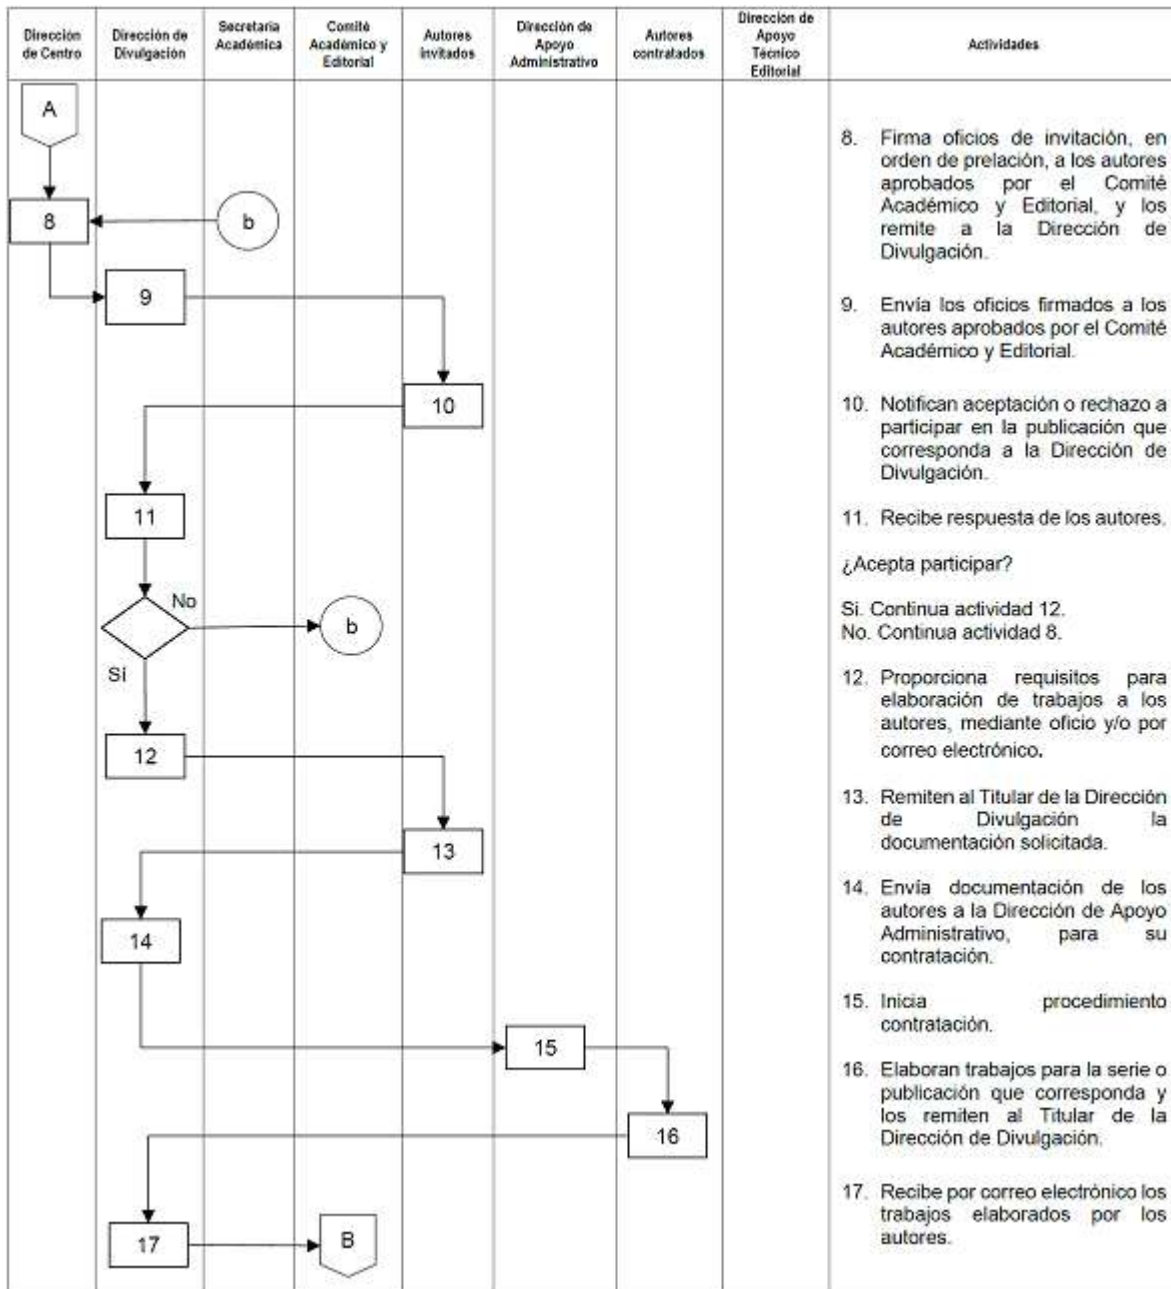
| Dirección de Centro | Dirección de Divulgación | Secretaría Académica | Comité Académico y Editorial | Autores invitados | Dirección de Apoyo Administrativo | Autores contratados | Dirección de Apoyo Técnico Editorial | Actividades |
|---|---|---|---|---|---|---|---|---|

A

8

b

9

10

11

No

b

Sí

12

13

14

15

16

17

B

8. Firma oficios de invitación, en orden de prelación, a los autores aprobados por el Comité Académico y Editorial, y los remite a la Dirección de Divulgación.

9. Envía los oficios firmados a los autores aprobados por el Comité Académico y Editorial.

10. Notifican aceptación o rechazo a participar en la publicación que corresponda a la Dirección de Divulgación.

11. Recibe respuesta de los autores.

¿Acepta participar?

Si. Continua actividad 12.
No. Continua actividad 8.

12. Proporciona requisitos para elaboración de trabajos a los autores, mediante oficio y/o por correo electrónico.

13. Remiten al Titular de la Dirección de Divulgación la documentación solicitada.

14. Envía documentación de los autores a la Dirección de Apoyo Administrativo, para su contratación.

15. Inicia procedimiento contratación.

16. Elaboran trabajos para la serie o publicación que corresponda y los remiten al Titular de la Dirección de Divulgación.

17. Recibe por correo electrónico los trabajos elaborados por los autores.